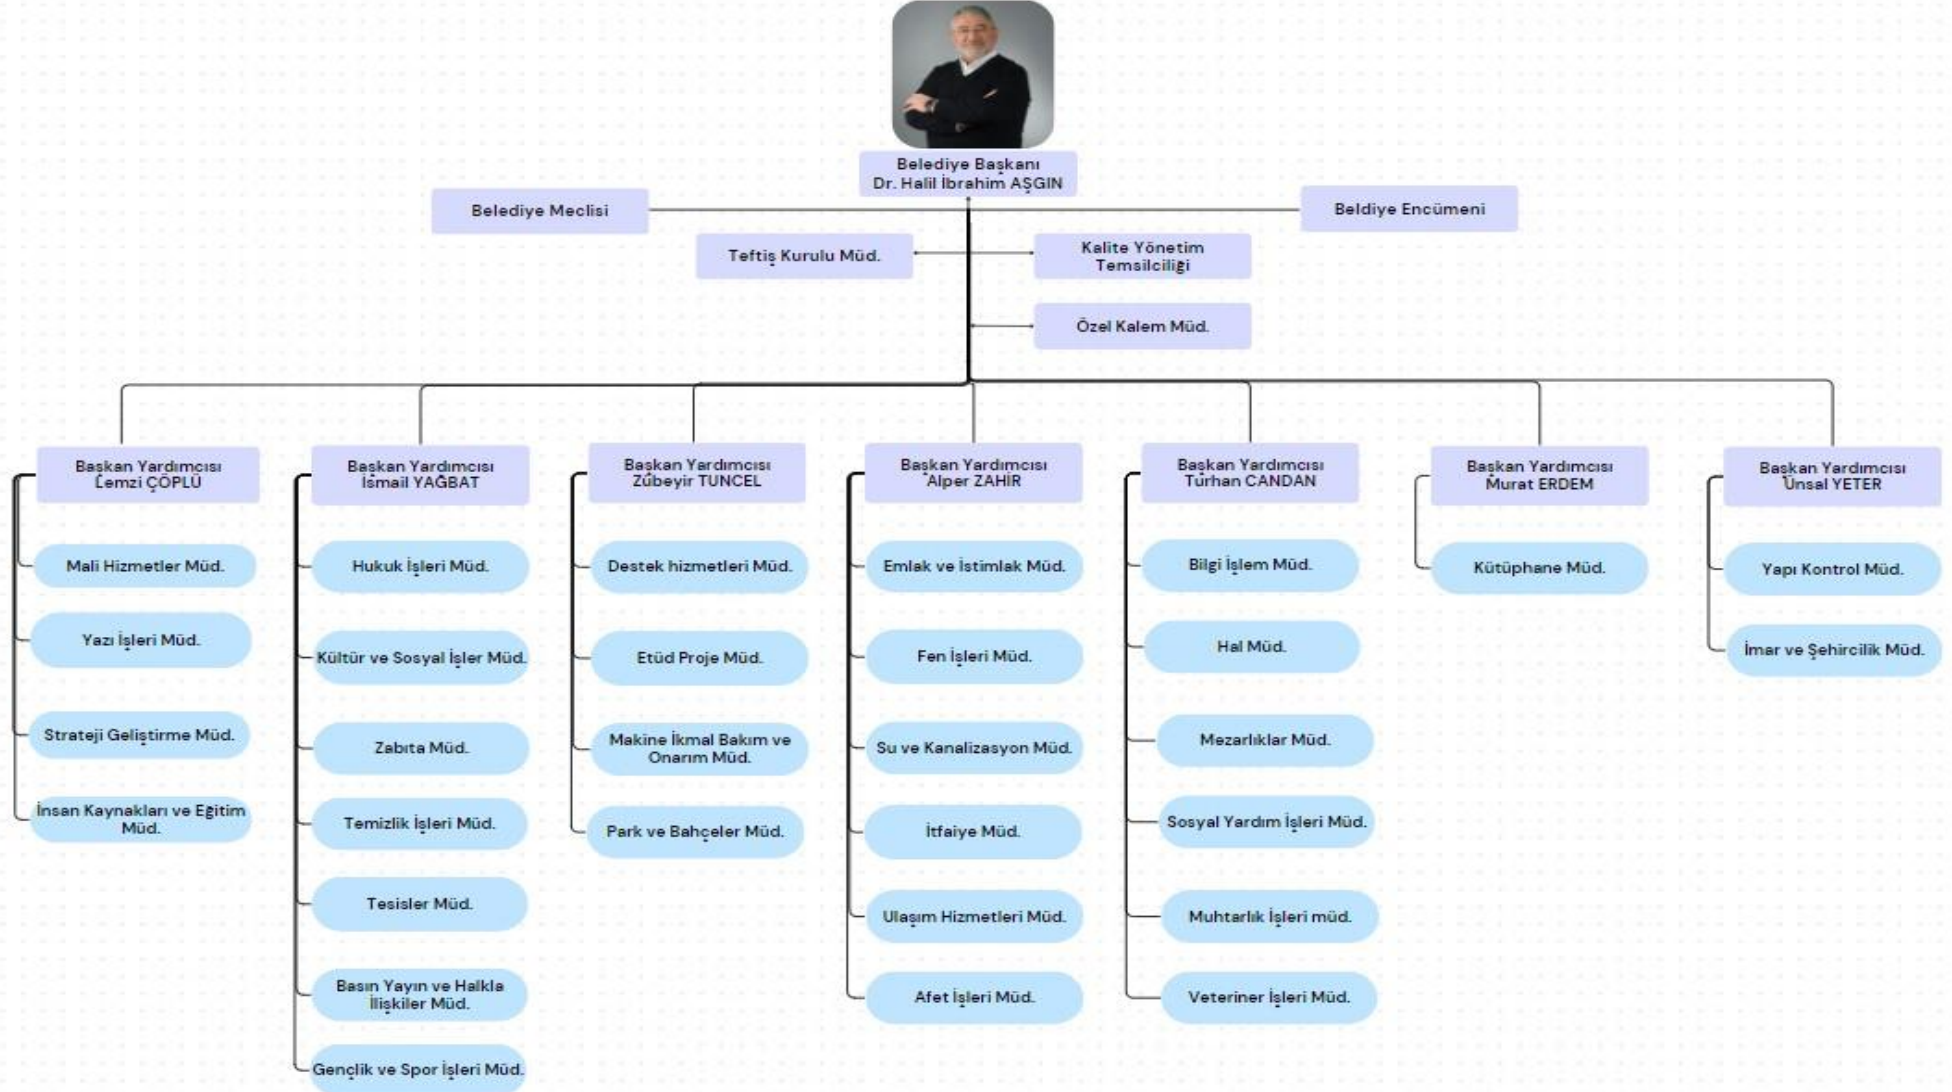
Belediye Başkanı
Dr. Halil İbrahim AŞGIN

Belediye Meclisi

Beldiye Encümeni

Teftiş Kurulu Müd.

Kalite Yönetim Temsilciliği

Özel Kalem Müd.

Başkan Yardımcısı
Lemzi ÇÖPLÜ

Mali Hizmetler Müd.

Yazı İşleri Müd.

Strateji Geliştirme Müd.

İnsan Kaynakları ve Eğitim Müd.

Başkan Yardımcısı
İsmail YAĞBAT

Hukuk İşleri Müd.

Kültür ve Sosyal İşler Müd.

Zabıta Müd.

Temizlik İşleri Müd.

Tesisler Müd.

Basın Yayın ve Halkla İlişkiler Müd.

Gençlik ve Spor İşleri Müd.

Başkan Yardımcısı
Zübeyir TUNCEL

Destek hizmetleri Müd.

Etüd Proje Müd.

Makine İkmal Bakım ve Onarım Müd.

Park ve Bahçeler Müd.

Başkan Yardımcısı
Alper ZAHİR

Emlak ve İstimlak Müd.

Fen İşleri Müd.

Su ve Kanalizasyon Müd.

İtfaiye Müd.

Ulaşım Hizmetleri Müd.

Afet İşleri Müd.

Başkan Yardımcısı
Turhan CANDAN

Bilgi İşlem Müd.

Hal Müd.

Mezarlıklar Müd.

Sosyal Yardım İşleri Müd.

Muhtarlık İşleri müd.

Veteriner İşleri Müd.

Başkan Yardımcısı
Murat ERDEM

Kütüphane Müd.

Başkan Yardımcısı
Ünsal YETER

Yapı Kontrol Müd.

İmar ve Şehircilik Müd.